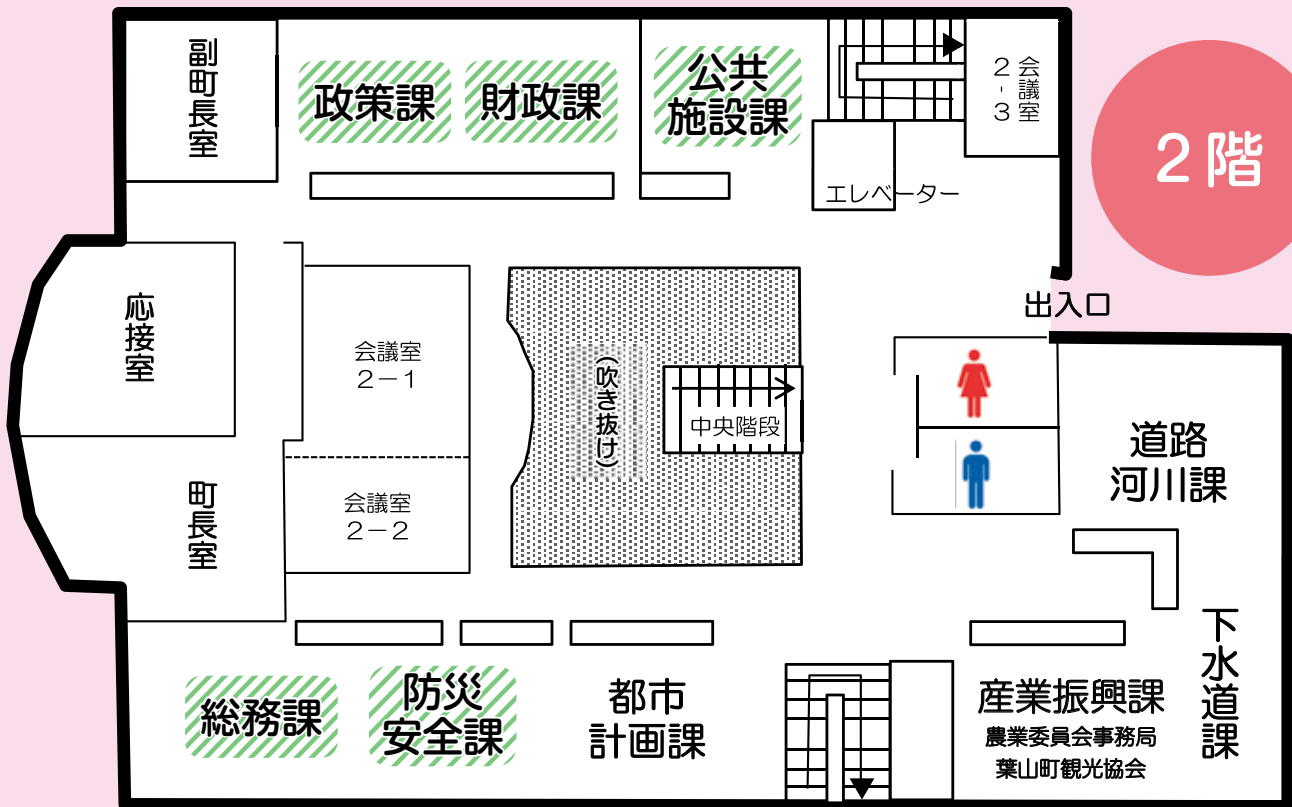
副町長室

政策課

財政課

公共施設課

エレベーター

2-3会議室

2階

出入口

応接室

会議室
2−1

(吹き抜け)

中央階段

道路河川課

町長室

会議室
2−2

下水道課

総務課

防災安全課

都市計画課

産業振興課
農業委員会事務局
葉山町観光協会